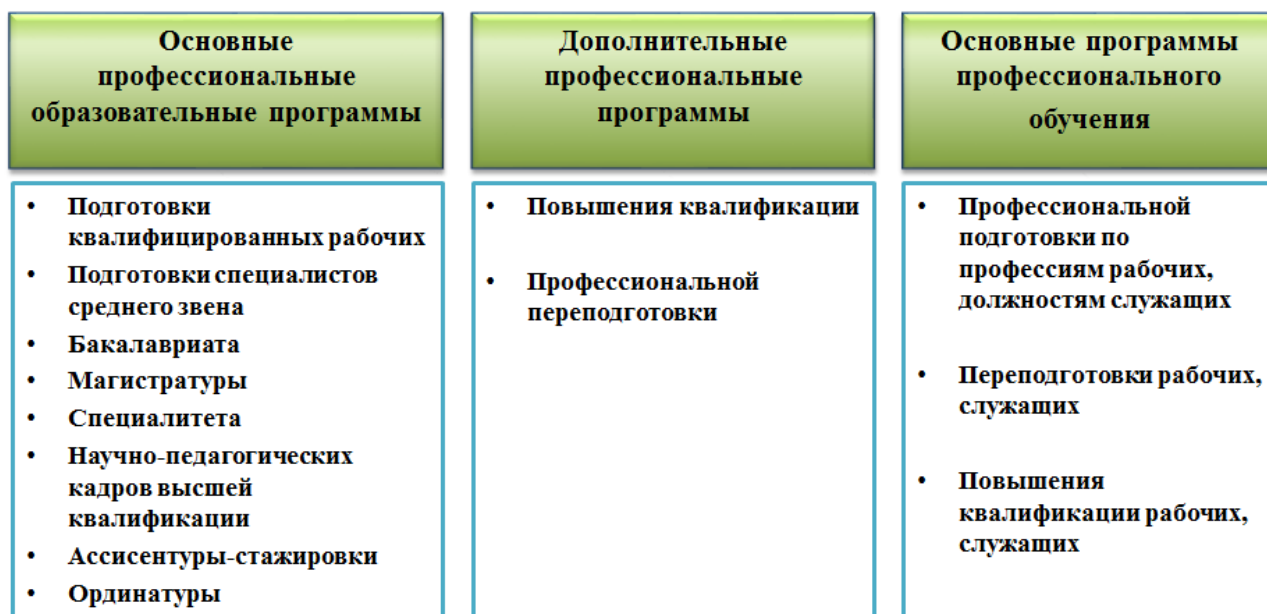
Основные профессиональные образовательные программы

- Подготовки квалифицированных рабочих
- Подготовки специалистов среднего звена
- Бакалавриата
- Магистратуры
- Специалитета
- Научно-педагогических кадров высшей квалификации
- Ассисентуры-стажировки
- Ординатуры

Дополнительные профессиональные программы

- Повышения квалификации
- Профессиональной переподготовки

Основные программы профессионального обучения

- Профессиональной подготовки по профессиям рабочих, должностям служащих
- Переподготовки рабочих, служащих
- Повышения квалификации рабочих, служащих